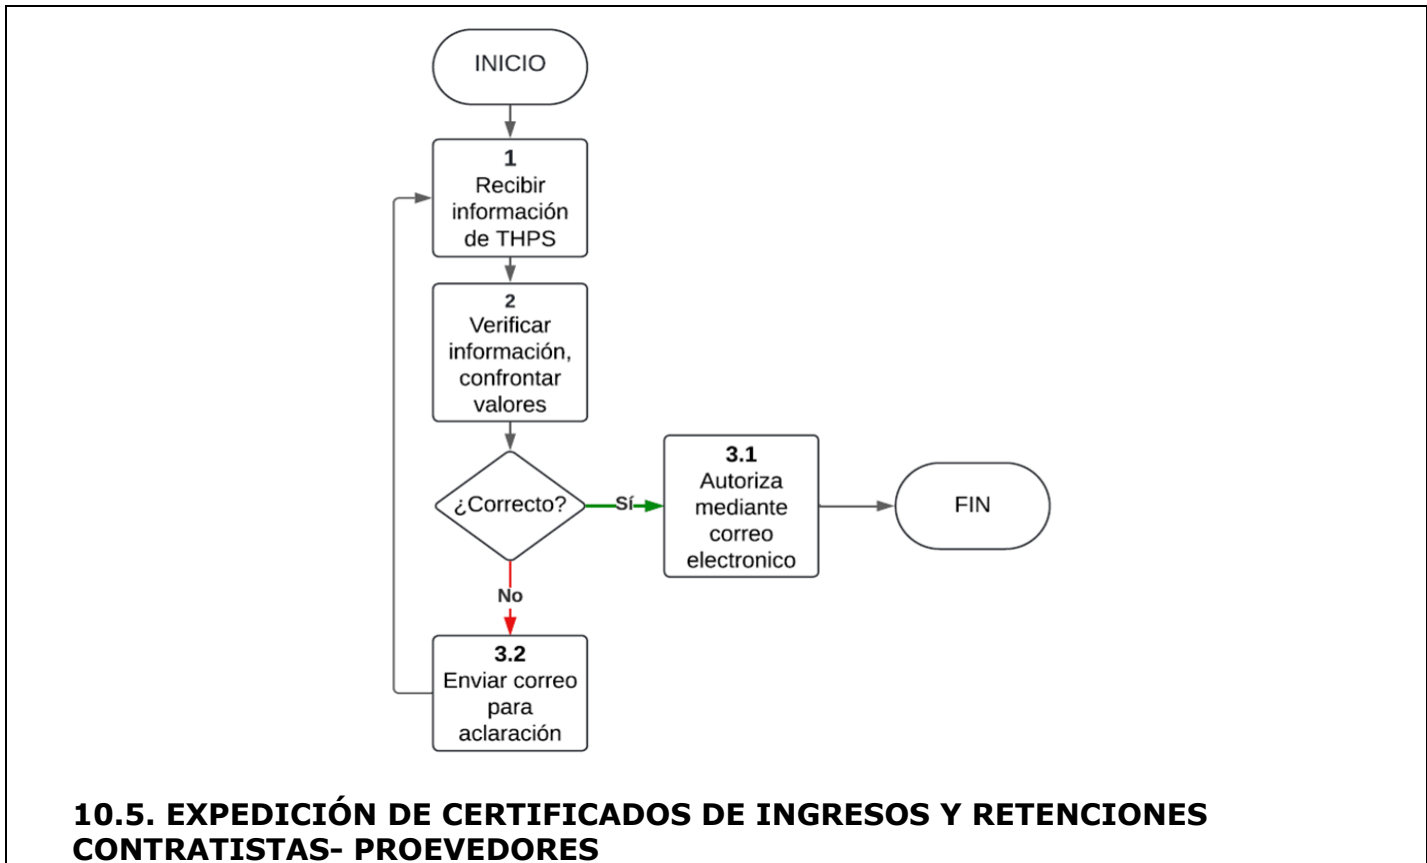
INICIO

1
Recibir información de THPS

2
Verificar información, confrontar valores

¿Correcto?

Sí

3.1
Autoriza mediante correo electronico

FIN

No

3.2
Enviar correo para aclaración

10.5. EXPEDICIÓN DE CERTIFICADOS DE INGRESOS Y RETENCIONES CONTRATISTAS- PROEVEDORES